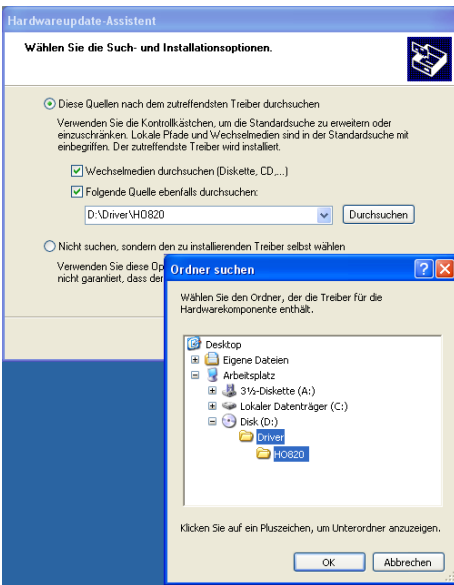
Hardwareupdate-Assistent

Wählen Sie die Such- und Installationsoptionen.

Diese Quellen nach dem zutreffendsten Treiber durchsuchen

Verwenden Sie die Kontrollkästchen, um die Standardsuche zu erweitern oder einzuschränken. Lokale Pfade und Wechselmedien sind in der Standardsuche mit einbegriffen. Der zutreffendste Treiber wird installiert.

Wechselmedien durchsuchen (Diskette, CD,...)

Folgende Quelle ebenfalls durchsuchen:

D:\Driver\HO820

Durchsuchen

Nicht suchen, sondern den zu installierenden Treiber selbst wählen

Verwenden Sie diese Op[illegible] nicht garantiert, dass der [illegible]

Ordner suchen

Wählen Sie den Ordner, der die Treiber für die Hardwarekomponente enthält.

Desktop
Eigene Dateien
Arbeitsplatz
3½-Diskette (A:)
Lokaler Datenträger (C:)
Disk (D:)
Driver
HO820

Klicken Sie auf ein Pluszeichen, um Unterordner anzuzeigen.

OK
Abbrechen